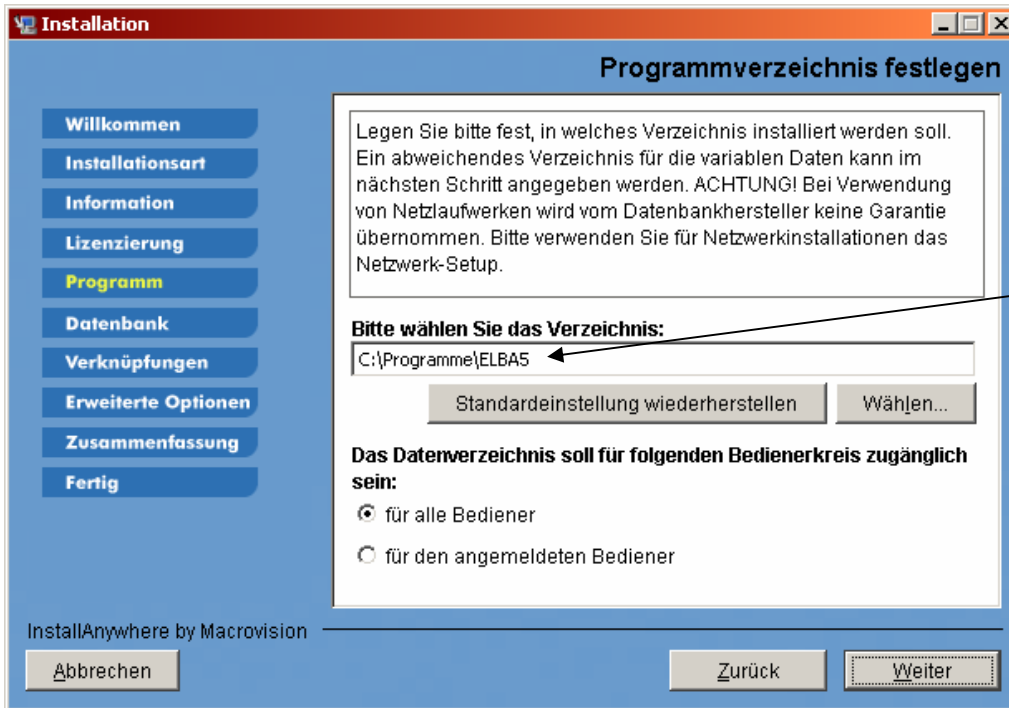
Installation

Programmverzeichnis festlegen

Willkommen
Installationsart
Information
Lizenzierung
Programm
Datenbank
Verknüpfungen
Erweiterte Optionen
Zusammenfassung
Fertig

Legen Sie bitte fest, in welches Verzeichnis installiert werden soll. Ein abweichendes Verzeichnis für die variablen Daten kann im nächsten Schritt angegeben werden. ACHTUNG! Bei Verwendung von Netzlaufwerken wird vom Datenbankhersteller keine Garantie übernommen. Bitte verwenden Sie für Netzwerkinstallationen das Netzwerk-Setup.

Bitte wählen Sie das Verzeichnis:

C:\Programme\ELBA5

Standardeinstellung wiederherstellen

Wählen...

Das Datenverzeichnis soll für folgenden Bedienerkreis zugänglich sein:

für alle Bediener

für den angemeldeten Bediener

InstallAnywhere by Macrovision

Abbrechen

Zurück

Weiter